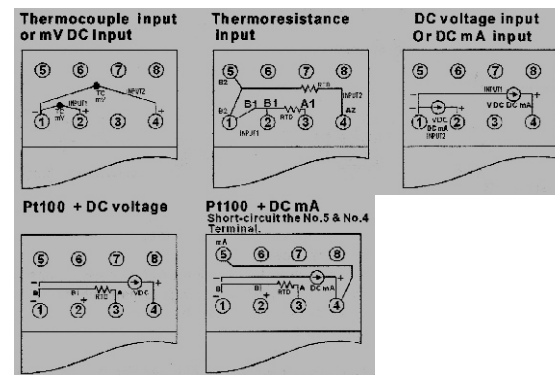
Thermocouple input or mV DC input

⑤ ⑥ ⑦ ⑧
TC mV INPUT2
TC mV INPUT1
① ② ③ ④

Thermoresistance input

⑤ ⑥ ⑦ ⑧
B2 RTD INPUT2 A2
B2 B1 B1 A1 RTD INPUT1
① ② ③ ④

DC voltage input Or DC mA input

⑤ ⑥ ⑦ ⑧
INPUT1 VDC DC mA
VDC DC mA INPUT2
① ② ③ ④

Pt100 + DC voltage

⑤ ⑥ ⑦ ⑧
B B1 RTD A VDC
① ② ③ ④

Pt100 + DC mA
Short-circuit the No.5 & No.4 Terminal.

mA
⑤ ⑥ ⑦ ⑧
B B1 RTD A DC mA
① ② ③ ④